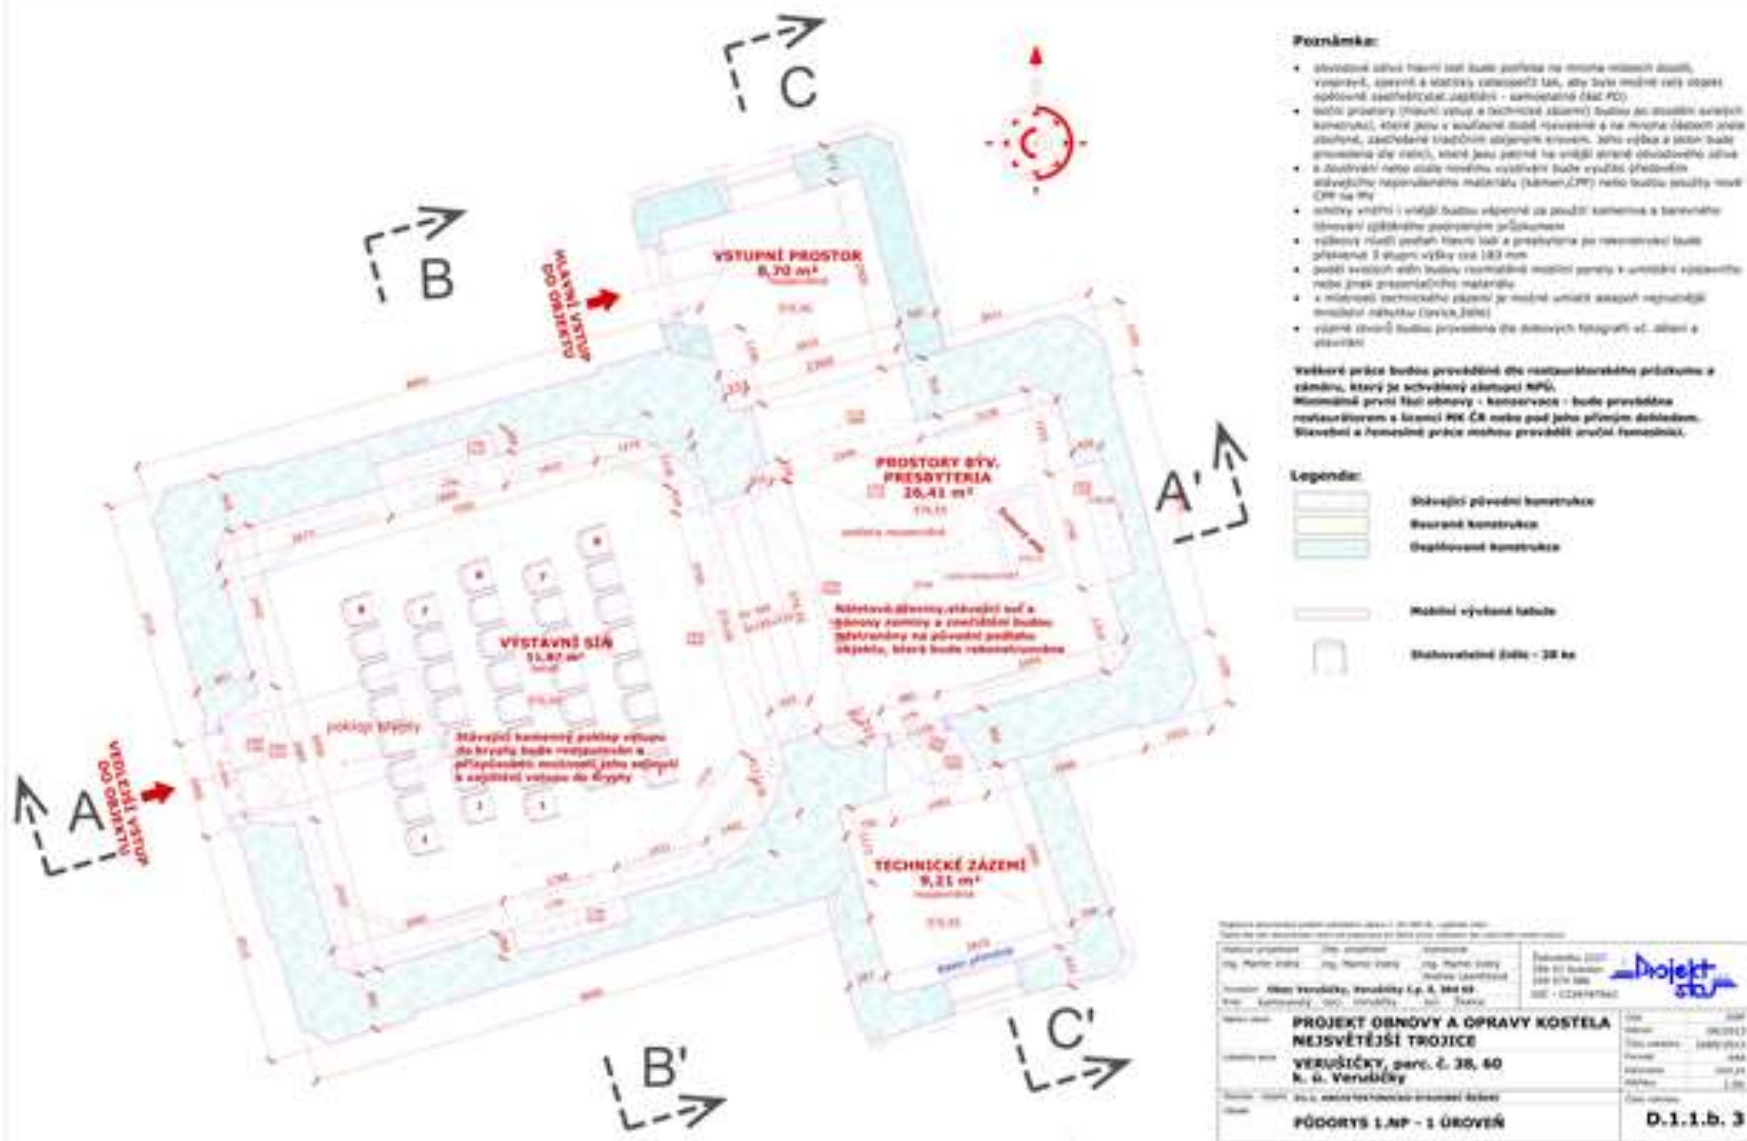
C

B

HLAVNÍ VSTUP DO OBJEKTU

VSTUPNÍ PROSTOR
8,70 m²

PROSTORY BÝV. PRESBYTERIA
26,41 m²

A'

VÝSTAVNÍ SÍŇ
71,87 m²

poklop krypty

Stávající kamenný poklop vstupu do krypty bude restaurován a připraveno možnosti jeho odjmutí k zajištění vstupu do krypty

Nástěnné malby stávající sokl a omítky zůstanou a současné budou obnoveny na původní podkladu objektu, které bude rekonstruováno

A

VEDLEJŠÍ VSTUP DO OBJEKTU

TECHNICKÉ ZÁZEMÍ
9,21 m²

B'

C'

Poznámka:

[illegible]

Veškeré práce budou prováděné dle restaurátorského průzkumu a záměru, který je schválený zástupci NPÚ.
Minimálně první fázi obnovy - konzervace - bude prováděna restaurátorem s licencí MK ČR nebo pod jeho přímým dohledem.
Stavební a řemeslné práce mohou provádět zruční řemeslníci.

Legenda:

Stávající původní konstrukce

Bourané konstrukce

Doplňované konstrukce

Mobilní výstavní tabule

Stohovatelné židle - 28 ks

Projekt stu

PROJEKT OBNOVY A OPRAVY KOSTELA NEJSVĚTĚJŠÍ TROJICE

VERUŠIČKY, parc. č. 38, 60
k. ú. Verušičky

PŮDORYS 1.NP - 1 ÚROVEŇ

D.1.1.b. 3